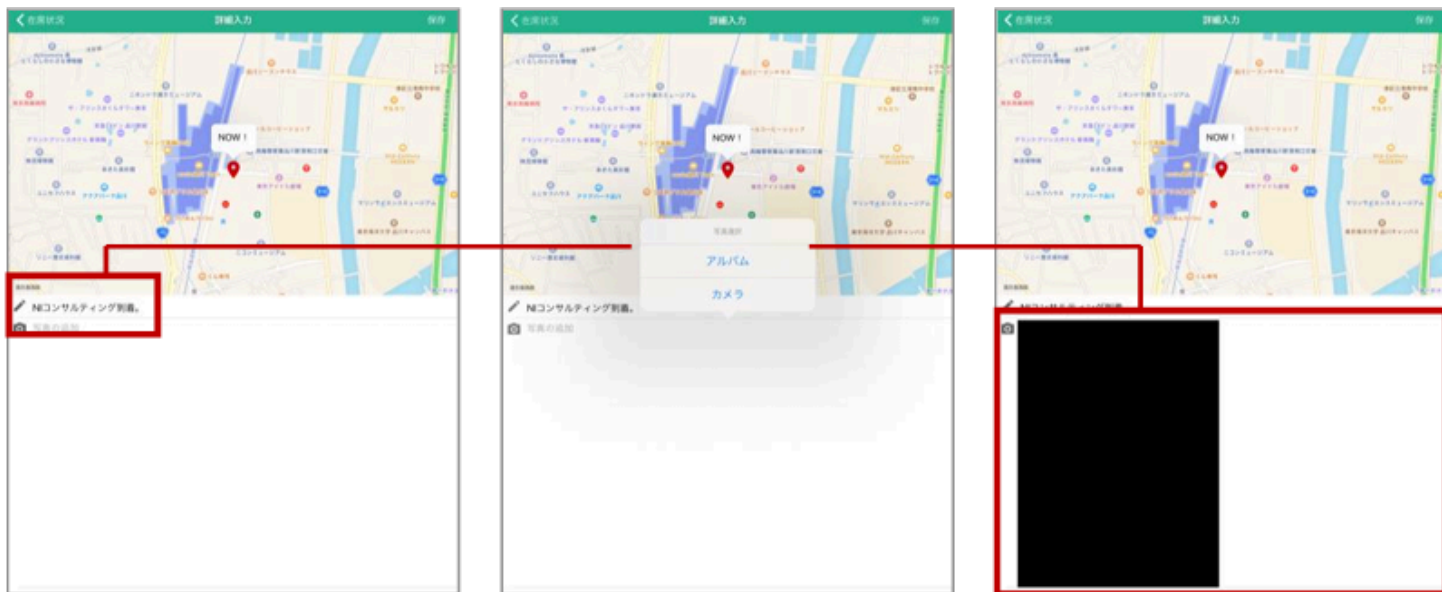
< 在席状況
詳細入力
保存

NOW!

NIコンサルティング到着。
写真の追加

< 在席状況
詳細入力
保存

NOW!

写真選択
アルバム
カメラ

NIコンサルティング到着。
写真の追加

< 在席状況
詳細入力
保存

NOW!

NIコンサルティング到着。